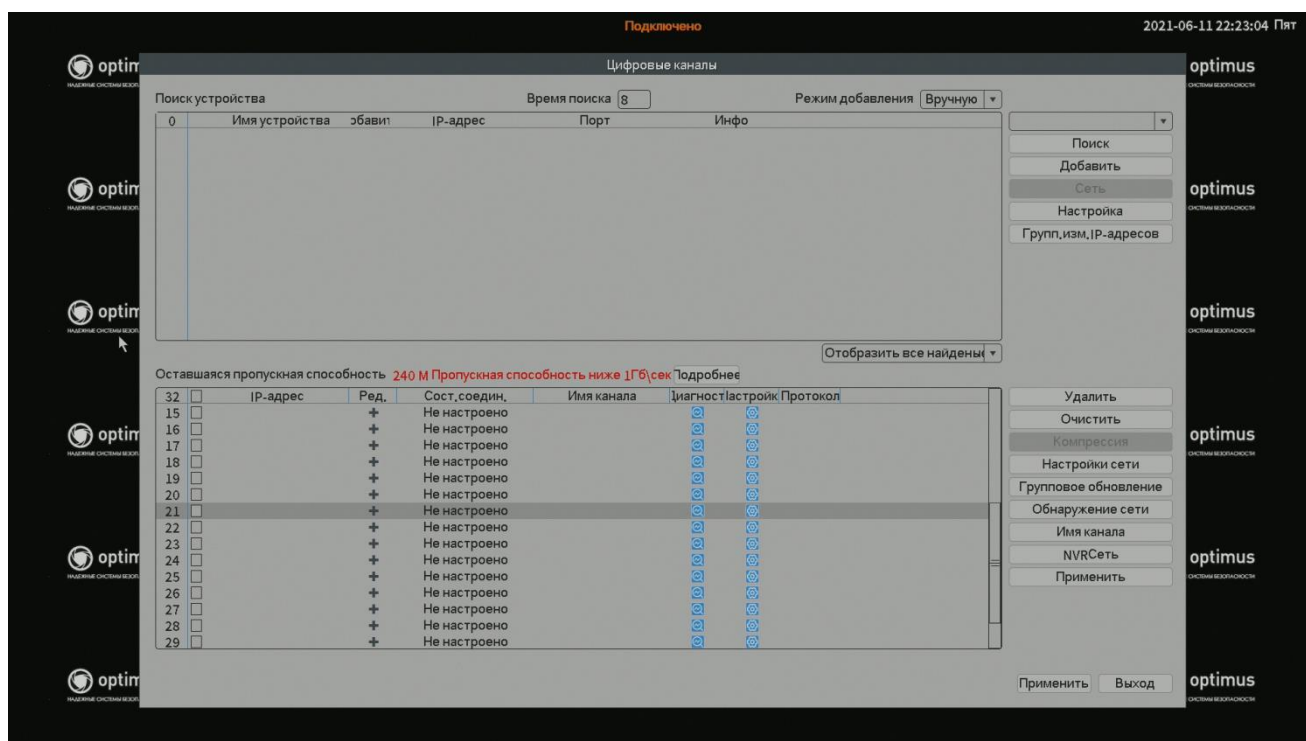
Подключено

2021-06-11 22:23:04 Пят

optim
НАДЕЖНЫЕ СИСТЕМЫ БЕЗОП

optimus
СИСТЕМЫ БЕЗОПАСНОСТИ

Цифровые каналы

Поиск устройства

Время поиска 8

Режим добавления Вручную

| 0 | Имя устройства | эбавит | IP-адрес | Порт | Инфо |
|---|---|---|---|---|---|

Поиск
Добавить
Сеть
Настройка
Групп.изм.IP-адресов

Отобразить все найдены

Оставшаяся пропускная способность 240 М Пропускная способность ниже 1Гб\сек Подробнее

| 32 | IP-адрес | Ред. | Сост.соедин. | Имя канала | јиагност | јастройк | Протокол |
|---|---|---|---|---|---|---|---|
| 15 | | + | Не настроено | | | | |
| 16 | | + | Не настроено | | | | |
| 17 | | + | Не настроено | | | | |
| 18 | | + | Не настроено | | | | |
| 19 | | + | Не настроено | | | | |
| 20 | | + | Не настроено | | | | |
| 21 | | + | Не настроено | | | | |
| 22 | | + | Не настроено | | | | |
| 23 | | + | Не настроено | | | | |
| 24 | | + | Не настроено | | | | |
| 25 | | + | Не настроено | | | | |
| 26 | | + | Не настроено | | | | |
| 27 | | + | Не настроено | | | | |
| 28 | | + | Не настроено | | | | |
| 29 | | + | Не настроено | | | | |

Удалить
Очистить
Компрессия
Настройки сети
Групповое обновление
Обнаружение сети
Имя канала
NVRСеть
Применить

Применить
Выход

optim
НАДЕЖНЫЕ СИСТЕМЫ БЕЗОП

optimus
СИСТЕМЫ БЕЗОПАСНОСТИ